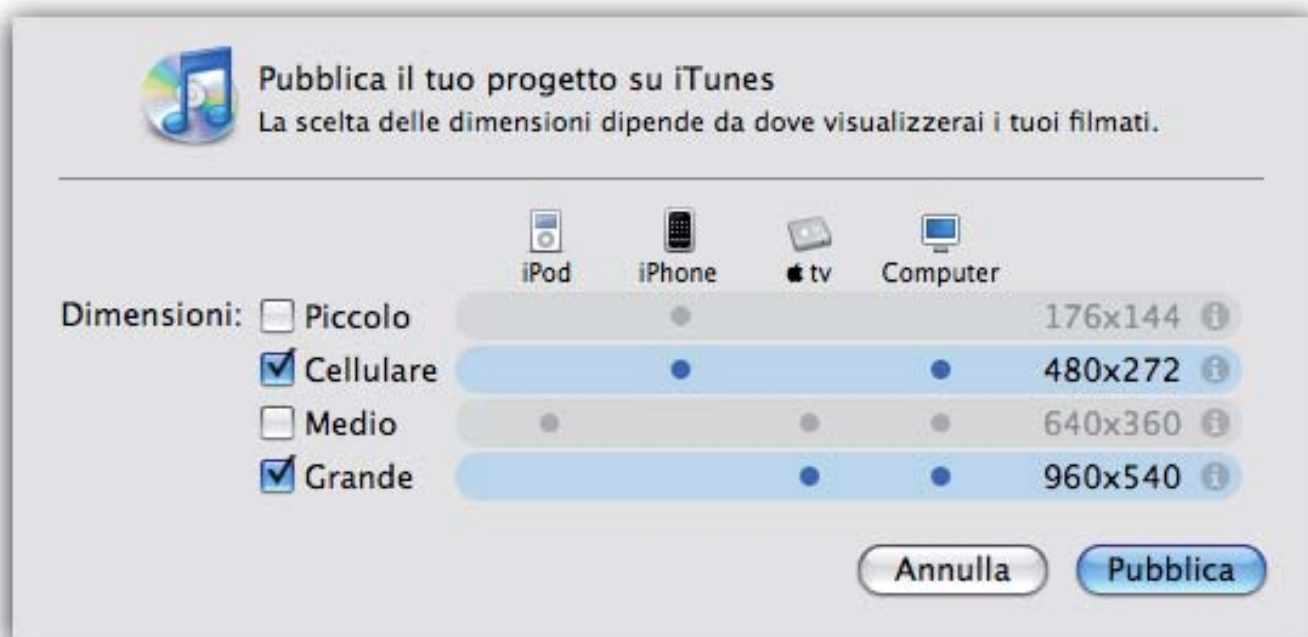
Pubblica il tuo progetto su iTunes
La scelta delle dimensioni dipende da dove visualizzerai i tuoi filmati.

| | | iPod | iPhone | tv | Computer | |
|---|---|---|---|---|---|---|
| Dimensioni: | Piccolo | | ● | | | 176x144 |
| | Cellulare | | ● | | ● | 480x272 |
| | Medio | ● | | ● | ● | 640x360 |
| | Grande | | | ● | ● | 960x540 |

Annulla Pubblica